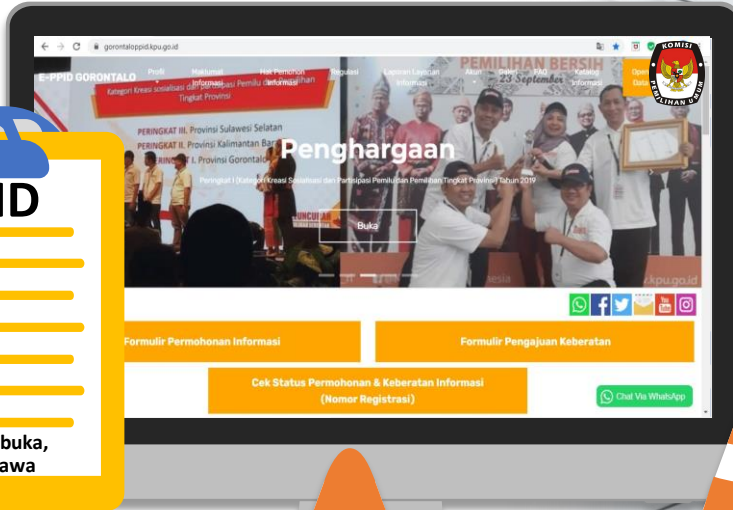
gorontaloppid.kpu.go.id

E-PPID GORONTALO

Profil

Maklumat Informasi

Hak Pemohon Informasi

Regulasi

Laporan Layanan Informasi

Akun

Galeri

FAQ

Katalog Informasi

Open Data

KOMISI PEMILIHAN UMUM

Kategori Kreasi sosialisasi dan Partisipasi Pemilu dan Pemilihan Tingkat Provinsi

PERINGKAT III. Provinsi Sulawesi Selatan

PERINGKAT II. Provinsi Kalimantan Barat

PERINGKAT I. Provinsi Gorontalo

PEMILIHAN BERSIH

23 September

Penghargaan

Peringkat I (Kategori Kreasi sosialisasi dan Partisipasi Pemilu dan Pemilihan Tingkat Provinsi) Tahun 2019

Buka

kpu.go.id

ID

buka,

awa

Formulir Permohonan Informasi

Formulir Pengajuan Keberatan

Cek Status Permohonan & Keberatan Informasi (Nomor Registrasi)

Chat Via WhatsApp